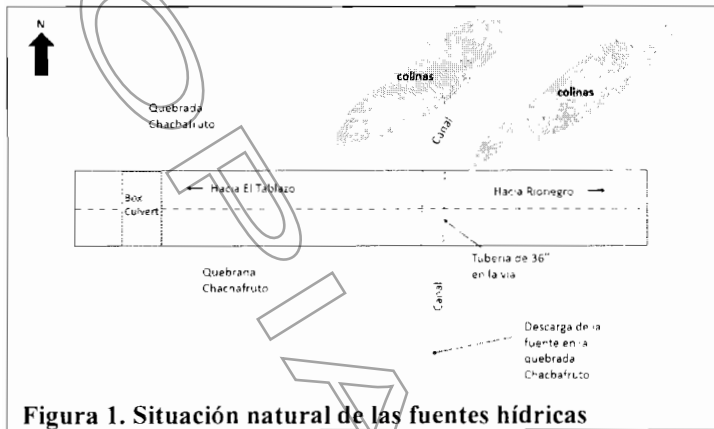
N

colinas

colinas

Quebrada Chachafruto

Canal

Box Culvert

← Hacia El Tablazo

Hacia Rionegro →

Tuberia de 36" en la vía

Quebrada Chachafruto

Canal

Descarga de la fuente en la quebrada Chachafruto

Figura 1. Situación natural de las fuentes hídricas